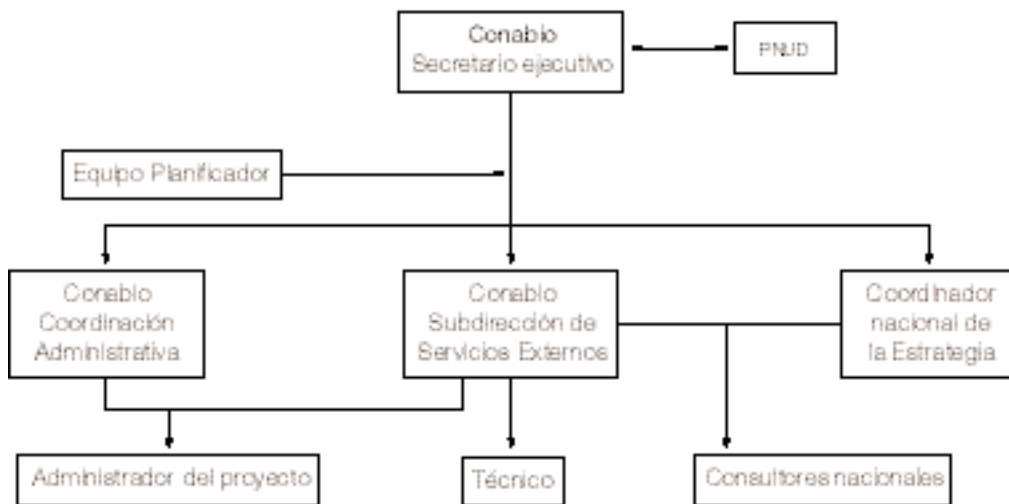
Conabio
Secretario ejecutivo

PNUD

Equipo Planificador

Conabio
Coordinación
Administrativa

Conabio
Subdirección de
Servicios Externos

Coordinador
nacional de
la Estrategia

Administrador del proyecto

Técnico

Consultores nacionales